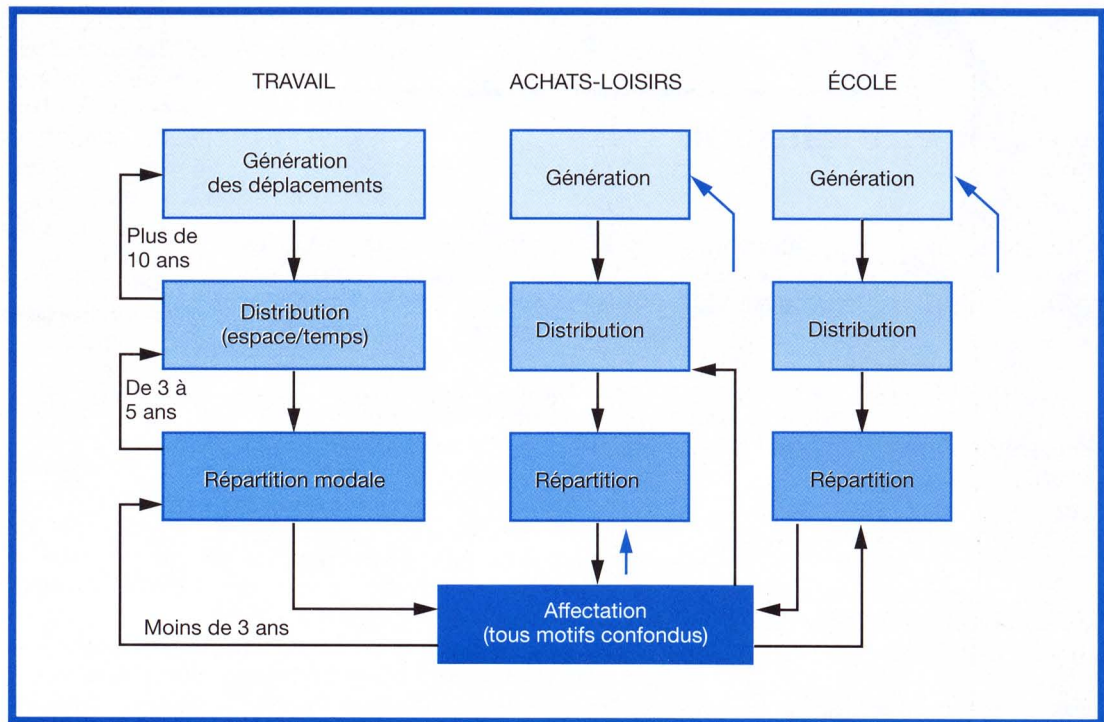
TRAVAIL

ACHATS-LOISIRS

ÉCOLE

Génération des déplacements

Plus de 10 ans

Distribution (espace/temps)

De 3 à 5 ans

Répartition modale

Moins de 3 ans

Génération

Distribution

Répartition

Génération

Distribution

Répartition

Affectation (tous motifs confondus)